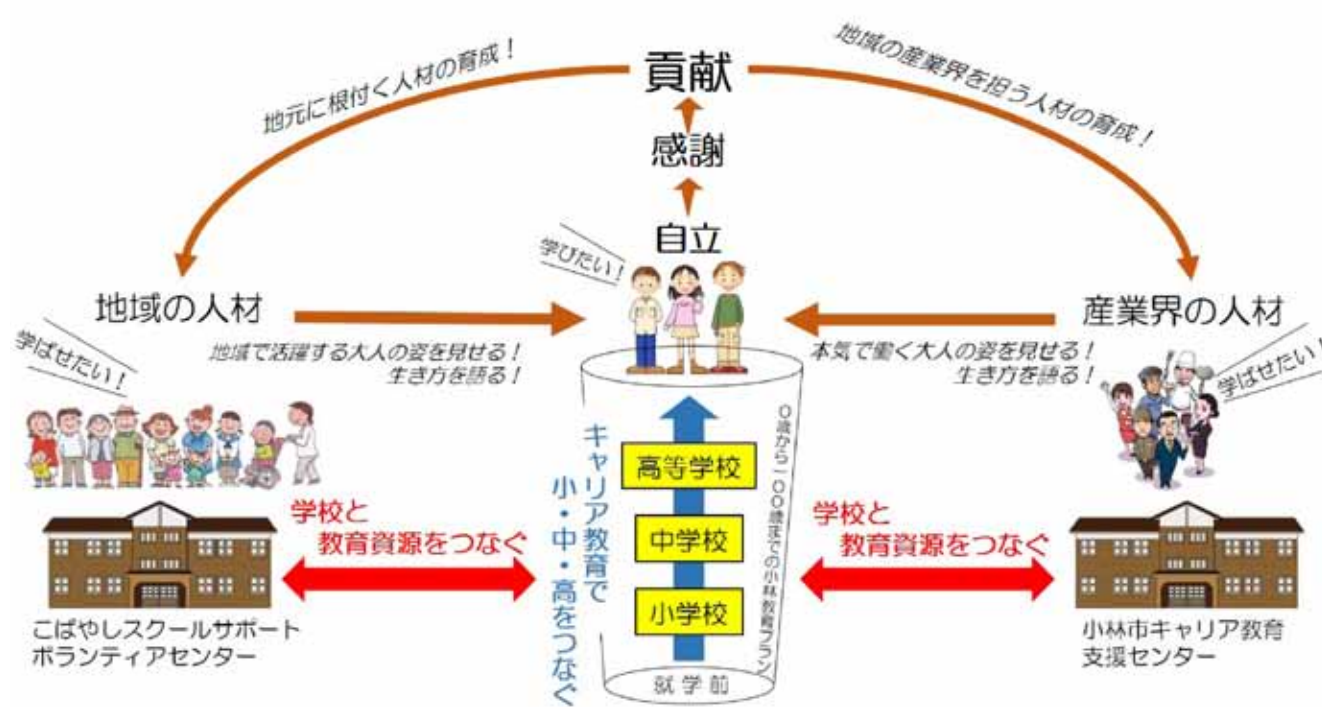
貢献

地元に根付く人材の育成！

地域の産業界を担う人材の育成！

感謝

自立

学びたい！

地域の人材

産業界の人材

学ばせたい！

学ばせたい！

地域で活躍する大人の姿を見せる！生き方を語る！

本気で働く大人の姿を見せる！生き方を語る！

キャリア教育で小・中・高をつなぐ

0歳から100歳までの小林教育プラン

高等学校

中学校

小学校

就学前

学校と教育資源をつなぐ

学校と教育資源をつなぐ

こばやしスクールサポートボランティアセンター

小林市キャリア教育支援センター